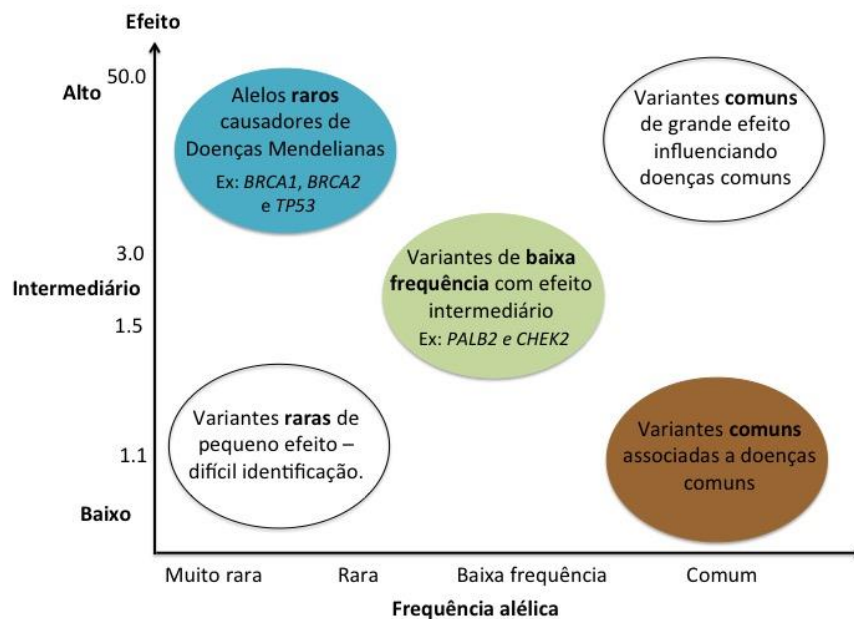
Efeito

Alto 50.0

Alelos raros causadores de Doenças Mendelianas
Ex: BRCA1, BRCA2 e TP53

Variantes comuns de grande efeito influenciando doenças comuns

3.0
Intermediário
1.5

Variantes de baixa frequência com efeito intermediário
Ex: PALB2 e CHEK2

1.1
Baixo

Variantes raras de pequeno efeito – difícil identificação.

Variantes comuns associadas a doenças comuns

Muito rara Rara Baixa frequência Comum

Frequência alélica